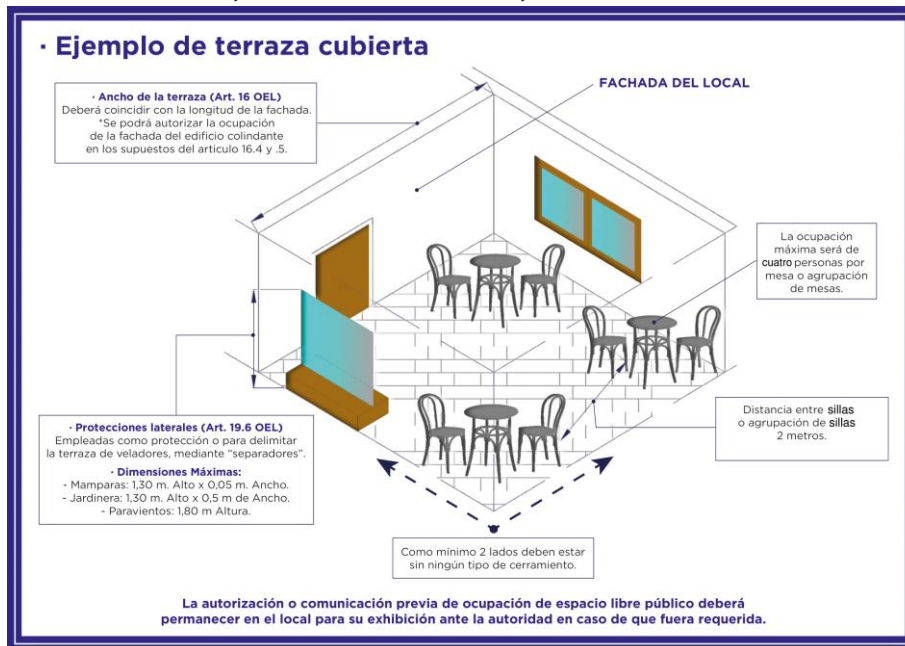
· Ejemplo de terraza cubierta

· Ancho de la terraza (Art. 16 OEL)
Deberá coincidir con la longitud de la fachada.
*Se podrá autorizar la ocupación de la fachada del edificio colindante en los supuestos del artículo 16.4 y .5.

FACHADA DEL LOCAL

La ocupación máxima será de cuatro personas por mesa o agrupación de mesas.

· Protecciones laterales (Art. 19.6 OEL)
Empleadas como protección o para delimitar la terraza de veladores, mediante "separadores".

· Dimensiones Máximas:
- Mamparas: 1,30 m. Alto x 0,05 m. Ancho.
- Jardinera: 1,30 m. Alto x 0,5 m de Ancho.
- Paravientos: 1,80 m Altura.

Distancia entre sillas o agrupación de sillas 2 metros.

Como mínimo 2 lados deben estar sin ningún tipo de cerramiento.

La autorización o comunicación previa de ocupación de espacio libre público deberá permanecer en el local para su exhibición ante la autoridad en caso de que fuera requerida.